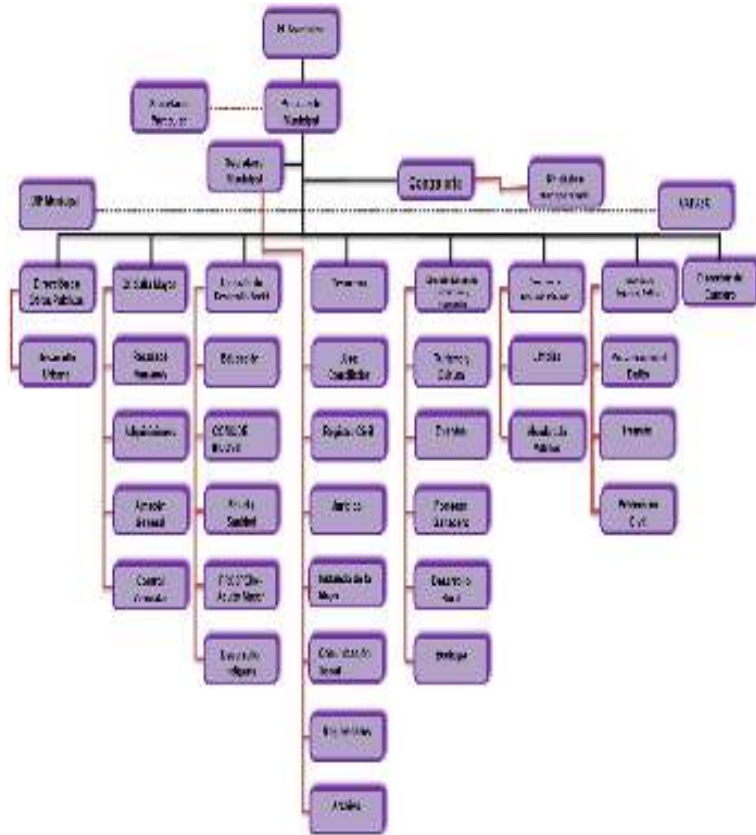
H. Ayuntamiento

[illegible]

Presidencia Municipal

Secretaría Municipal

Contraloría

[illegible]

DIF Municipal

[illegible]

Dirección de Obras Públicas

Desarrollo Urbano

Oficialía Mayor

Recursos Humanos

Adquisiciones

Almacén General

Control Vehicular

Dirección de Desarrollo Social

Educación

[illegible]

Salud Municipal

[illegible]

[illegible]

Tesorería

Juez Calificador

Registro Civil

Jurídico

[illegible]

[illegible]

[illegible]

Archivo

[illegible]

Turismo y Cultura

Deportes

Fomento Económico

Desarrollo Rural

Ecología

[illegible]

Limpieza

Alumbrado Público

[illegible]

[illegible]

Tránsito

Protección Civil

Dirección de Catastro